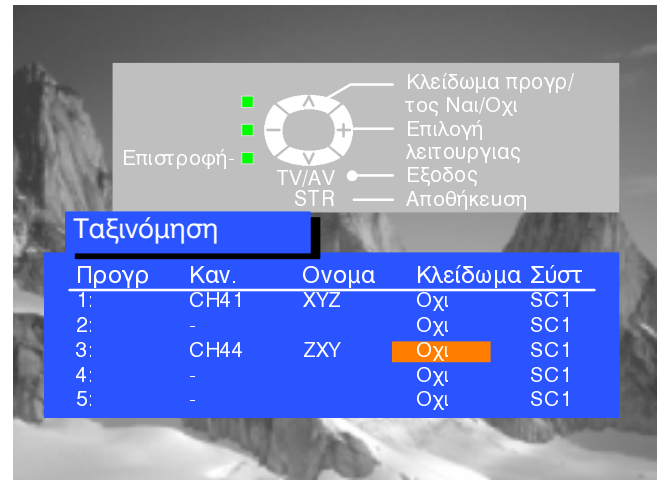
Κλείδωμα προγρ/ τος Ναι/Οχι

Επιλογή λειτουργιας

Επιστροφή-

TV/AV

Εξοδος

STR

Αποθήκευση

Ταξινόμηση

| Προγρ | Καν. | Ονομα | Κλείδωμα | Σύστ |
|---|---|---|---|---|
| 1: | CH41 | XYZ | Οχι | SC1 |
| 2: | - | | Οχι | SC1 |
| 3: | CH44 | ZXY | Οχι | SC1 |
| 4: | - | | Οχι | SC1 |
| 5: | - | | Οχι | SC1 |